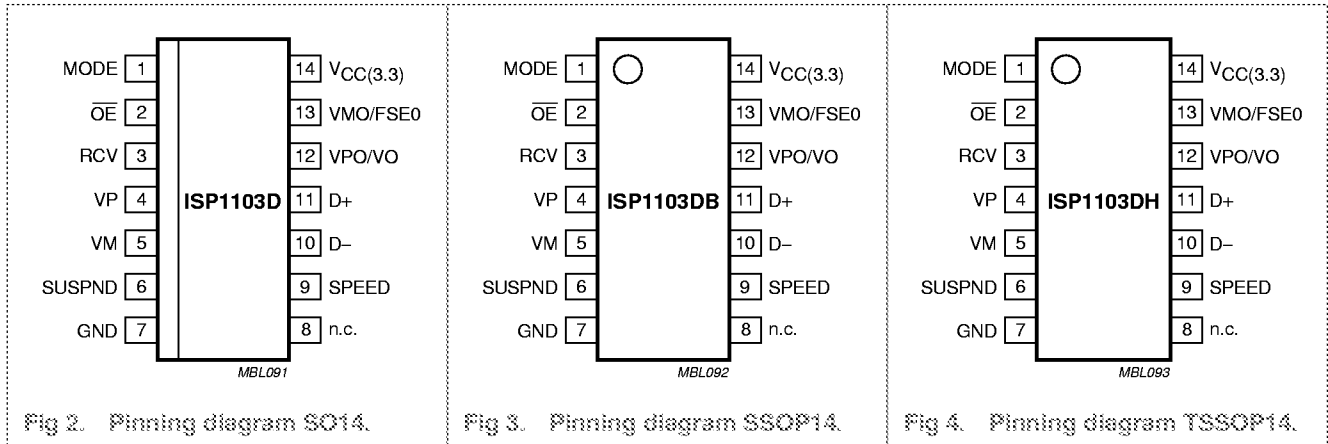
| | | | |
|---|---|---|---|
| MODE | 1 | 14 | $V_{CC(3.3)}$ |
| $\overline{OE}$ | 2 | 13 | VMO/FSE0 |
| RCV | 3 | 12 | VPO/VO |
| VP | 4 | 11 | D+ |
| VM | 5 | 10 | D– |
| SUSPND | 6 | 9 | SPEED |
| GND | 7 | 8 | n.c. |

ISP1103D

MBL091

Fig 2. Pinning diagram SO14.

| | | | |
|---|---|---|---|
| MODE | 1 | 14 | $V_{CC(3.3)}$ |
| $\overline{OE}$ | 2 | 13 | VMO/FSE0 |
| RCV | 3 | 12 | VPO/VO |
| VP | 4 | 11 | D+ |
| VM | 5 | 10 | D– |
| SUSPND | 6 | 9 | SPEED |
| GND | 7 | 8 | n.c. |

ISP1103DB

MBL092

Fig 3. Pinning diagram SSOP14.

| | | | |
|---|---|---|---|
| MODE | 1 | 14 | $V_{CC(3.3)}$ |
| $\overline{OE}$ | 2 | 13 | VMO/FSE0 |
| RCV | 3 | 12 | VPO/VO |
| VP | 4 | 11 | D+ |
| VM | 5 | 10 | D– |
| SUSPND | 6 | 9 | SPEED |
| GND | 7 | 8 | n.c. |

ISP1103DH

MBL093

Fig 4. Pinning diagram TSSOP14.